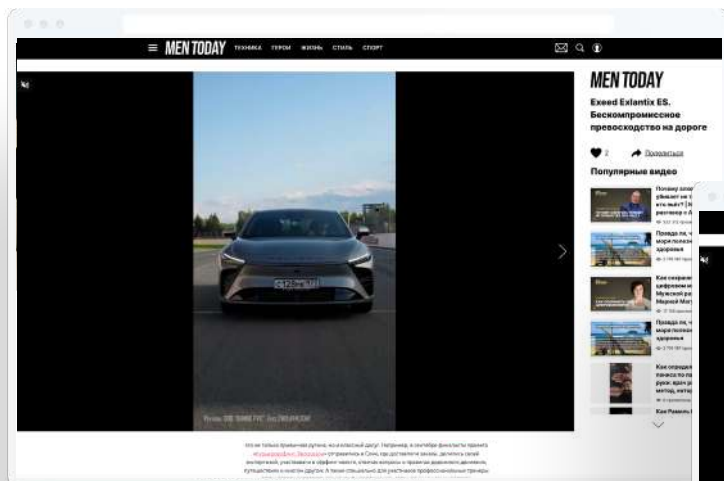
MEN TODAY ТЕХНИКА ГЕРОИ ЖИЗНЬ СТИЛЬ СПОРТ

MEN TODAY

Exeed Exlantix ES. Бескомпромиссное превосходство на дороге

2 Поделиться

Популярные видео

Почему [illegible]

Правда ли, ч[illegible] морі полезн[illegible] здоровья

Как сохрани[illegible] цифровом м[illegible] Мужской ра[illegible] Марией Маг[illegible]

Правда ли, ч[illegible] морі полезн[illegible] здоровья

Как определ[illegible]

Как Рамиль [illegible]

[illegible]